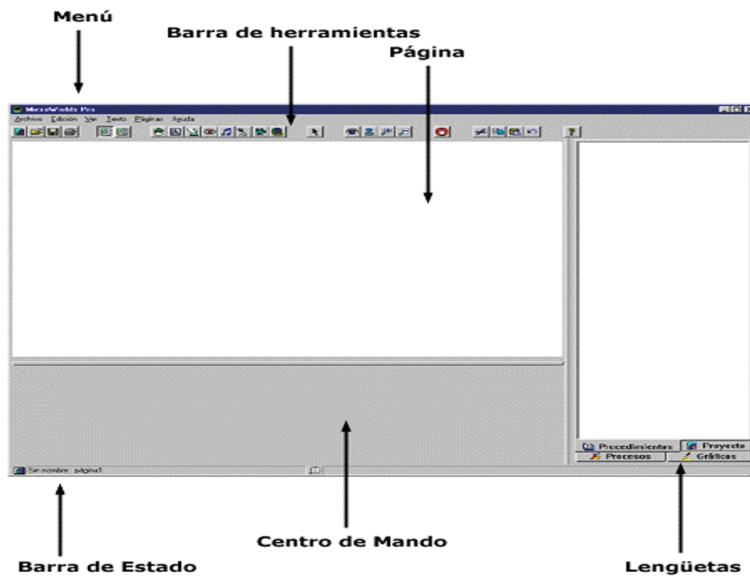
Menú

Barra de herramientas

Página

MicroWorlds Pro

Archivo Edición Ver Texto Páginas Ayuda

Procedimientos Proyecto
Procesos Gráficos

Sin nombre, página1

Centro de Mando

Barra de Estado

Lengüetas